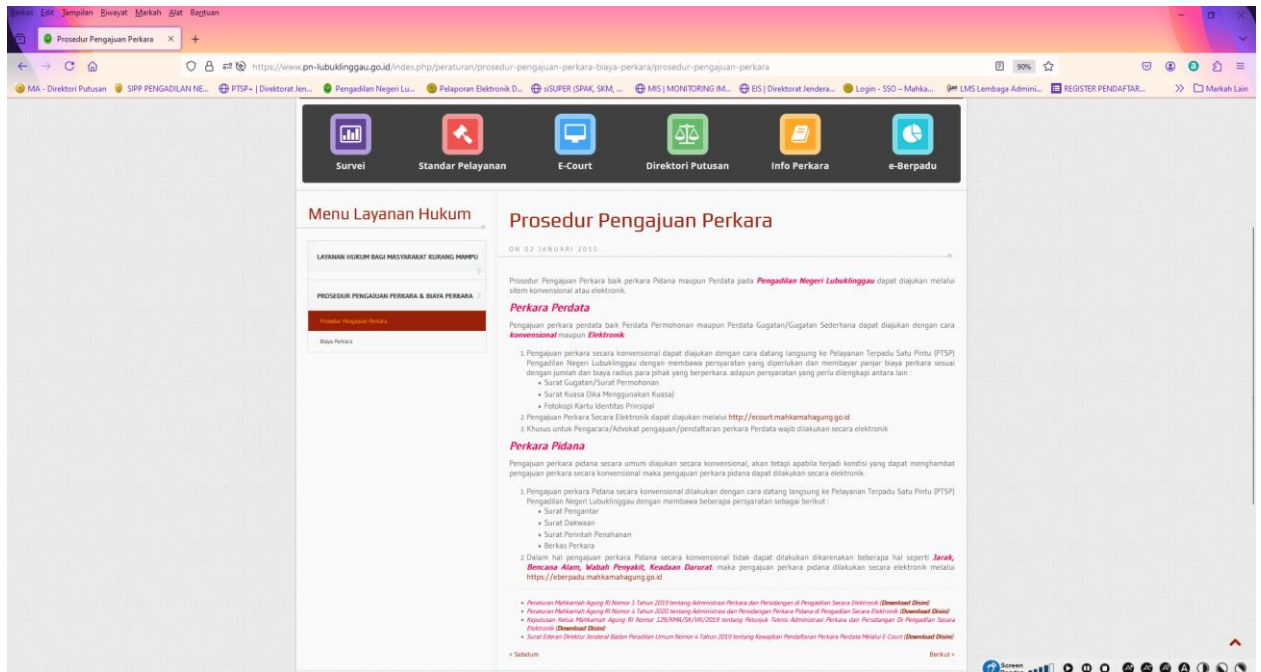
Berkas Edit Tampilan Riwayat Markah Alat Bantuan

Prosedur Pengajuan Perkara ×  +

https://www.pn-lubuklinggau.go.id/index.php/peraturan/prosedur-pengajuan-perkara-biaya-perkara/prosedur-pengajuan-perkara

90%

MA - Direktori Putusan | SIPP PENGADILAN NE... | PTSP+ | Direktorat Jen... | Pengadilan Negeri Lu... | Pelaporan Elektronik D... | siSUPER (SPAK, SKM, ... | MIS | MONITORING IM... | EIS | Direktorat Jendera... | Login - SSO – Mahka... | LMS Lembaga Admini... | REGISTER PENDAFTAR... | Markah Lain

Survei | Standar Pelayanan | E-Court | Direktori Putusan | Info Perkara | e-Berpadu

Menu Layanan Hukum

LAYANAN HUKUM BAGI MASYARAKAT KURANG MAMPU

PROSEDUR PENGAJUAN PERKARA & BIAYA PERKARA

Prosedur Pengajuan Perkara

Biaya Perkara

Prosedur Pengajuan Perkara

ON 02 JANUARI 2015

Prosedur Pengajuan Perkara baik perkara Pidana maupun Perdata pada Pengadilan Negeri Lubuklinggau dapat diajukan melalui sitem konvensional atau elektronik.

Perkara Perdata

Pengajuan perkara perdata baik Perdata Permohonan maupun Perdata Gugatan/Gugatan Sederhana dapat diajukan dengan cara konvensional maupun Elektronik

1. Pengajuan perkara secara konvensional dapat diajukan dengan cara datang langsung ke Pelayanan Terpadu Satu Pintu (PTSP) Pengadilan Negeri Lubuklinggau dengan membawa persyaratan yang diperlukan dan membayar panjar biaya perkara sesuai dengan jumlah dan biaya radius para pihak yang berperkara. adapun persyaratan yang perlu dilengkapi antara lain :
• Surat Gugatan/Surat Permohonan
• Surat Kuasa (Jika Menggunakan Kuasa)
• Fotokopi Kartu Identitas Prinsipal
2. Pengajuan Perkara Secara Elektronik dapat diajukan melalui http://ecourt.mahkamahagung.go.id
3. Khusus untuk Pengacara/Advokat pengajuan/pendaftaran perkara Perdata wajib dilakukan secara elektronik

Perkara Pidana

Pengajuan perkara pidana secara umum diajukan secara konvensional, akan tetapi apabila terjadi kondisi yang dapat menghambat pengajuan perkara secara konvensional maka pengajuan perkara pidana dapat dilakukan secara elektronik.

1. Pengajuan perkara Pidana secara konvensional dilakukan dengan cara datang langsung ke Pelayanan Terpadu Satu Pintu (PTSP) Pengadilan Negeri Lubuklinggau dengan membawa beberapa persyaratan sebagai berikut :
• Surat Pengantar
• Surat Dakwaan
• Surat Perintah Penahanan
• Berkas Perkara
2. Dalam hal pengajuan perkara Pidana secara konvensional tidak dapat dilakukan dikarenakan beberapa hal seperti Jarak, Bencana Alam, Wabah Penyakit, Keadaan Darurat. maka pengajuan perkara pidana dilakukan secara elektronik melalui https://eberpadu.mahkamahagung.go.id

• Peraturan Mahkamah Agung RI Nomor 1 Tahun 2019 tentang Administrasi Perkara dan Persidangan di Pengadilan Secara Elektronik (Download Disini)
• Peraturan Mahkamah Agung RI Nomor 4 Tahun 2020 tentang Administrasi dan Persidangan Perkara Pidana di Pengadilan Secara Elektronik (Download Disini)
• Keputusan Ketua Mahkamah Agung RI Nomor 129/KMA/SK/VIII/2019 tentang Petunjuk Teknis Administrasi Perkara dan Persidangan Di Pengadilan Secara Elektronik (Download Disini)
• Surat Edaran Direktur Jenderal Badan Peradilan Umum Nomor 4 Tahun 2019 tentang Kewajiban Pendaftaran Perkara Perdata Melalui E Court (Download Disini)

< Sebelum

Berikut >

Screen Reader